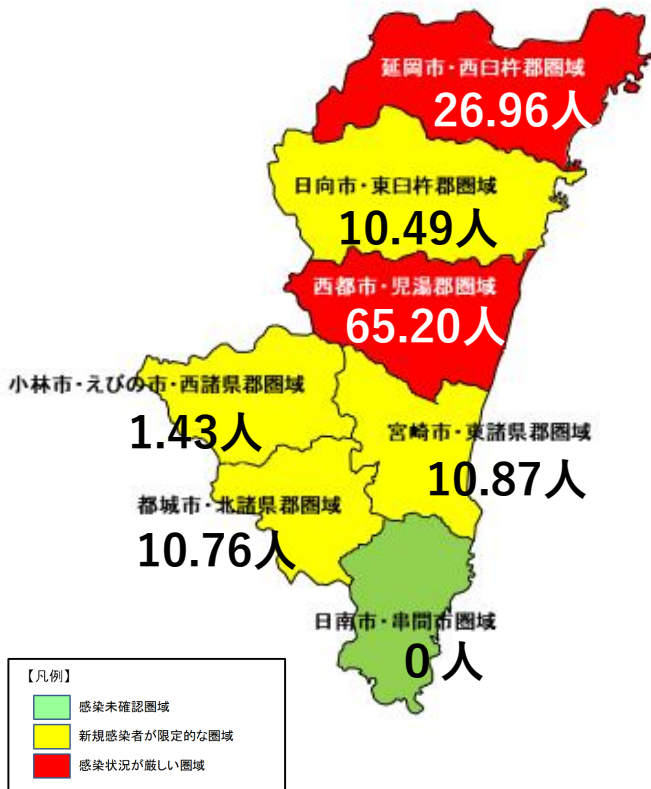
延岡市・西臼杵郡圏域
26.96人

日向市・東臼杵郡圏域
10.49人

西都市・児湯郡圏域
65.20人

小林市・えびの市・西諸県郡圏域
1.43人

宮崎市・東諸県郡圏域
10.87人

都城市・北諸県郡圏域
10.76人

日南市・串間市圏域
0人

【凡例】
感染未確認圏域
新規感染者が限定的な圏域
感染状況が厳しい圏域